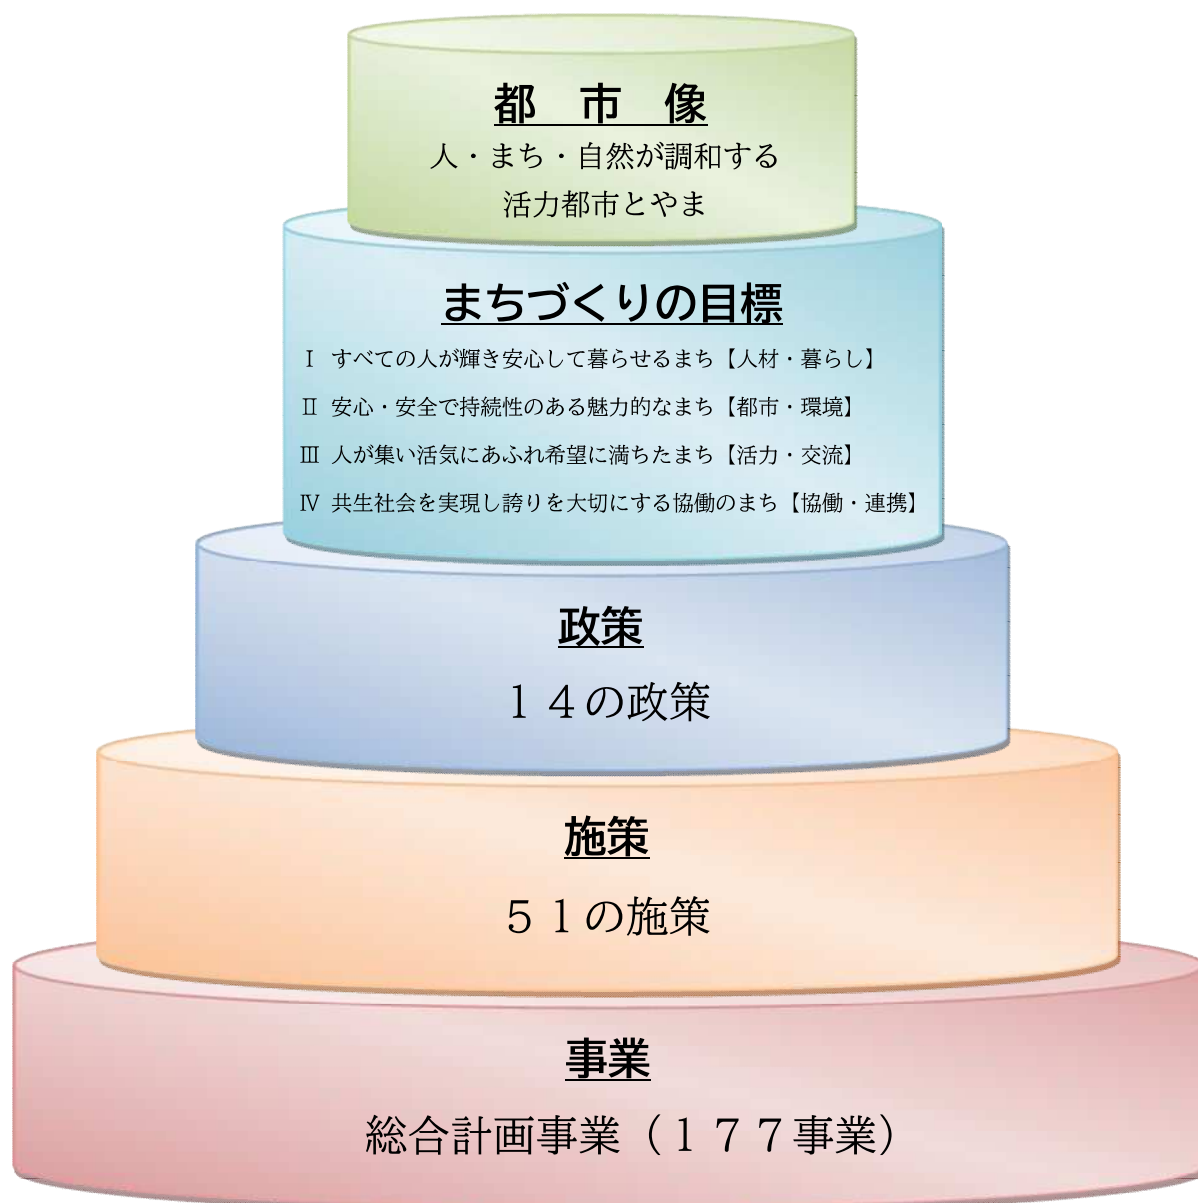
都　市　像

人・まち・自然が調和する
活力都市とやま

まちづくりの目標

Ⅰ すべての人が輝き安心して暮らせるまち【人材・暮らし】

Ⅱ 安心・安全で持続性のある魅力的なまち【都市・環境】

Ⅲ 人が集い活気にあふれ希望に満ちたまち【活力・交流】

Ⅳ 共生社会を実現し誇りを大切にする協働のまち【協働・連携】

政策

１４の政策

施策

５１の施策

事業

総合計画事業（１７７事業）